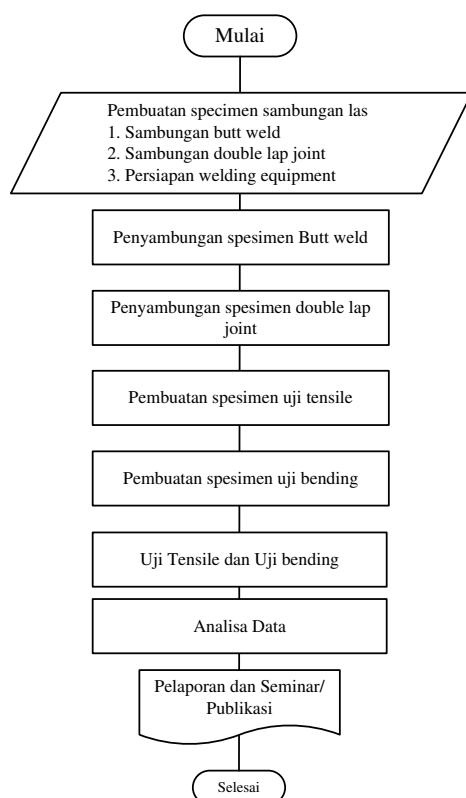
Mulai

Pembuatan specimen sambungan las
1. Sambungan butt weld
2. Sambungan double lap joint
3. Persiapan welding equipment

Penyambungan spesimen Butt weld

Penyambungan spesimen double lap joint

Pembuatan spesimen uji tensile

Pembuatan spesimen uji bending

Uji Tensile dan Uji bending

Analisa Data

Pelaporan dan Seminar/ Publikasi

Selesai